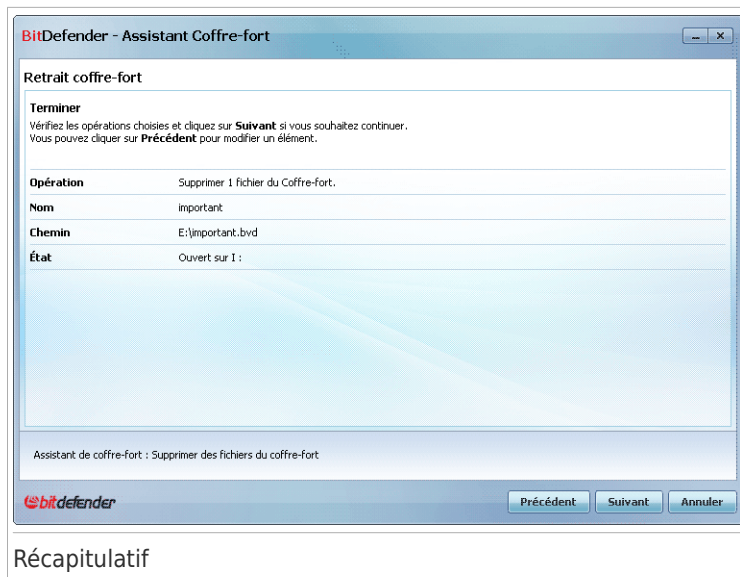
BitDefender - Assistant Coffre-fort

Retrait coffre-fort

Terminer

Vérifiez les opérations choisies et cliquez sur **Suivant** si vous souhaitez continuer.
Vous pouvez cliquer sur **Précédent** pour modifier un élément.

| | |
|---|---|
| Opération | Supprimer 1 fichier du Coffre-fort. |
| Nom | important |
| Chemin | E:\important.bvd |
| État | Ouvert sur I : |

Assistant de coffre-fort : Supprimer des fichiers du coffre-fort

bitdefender

Précédent Suivant Annuler

Récapitulatif